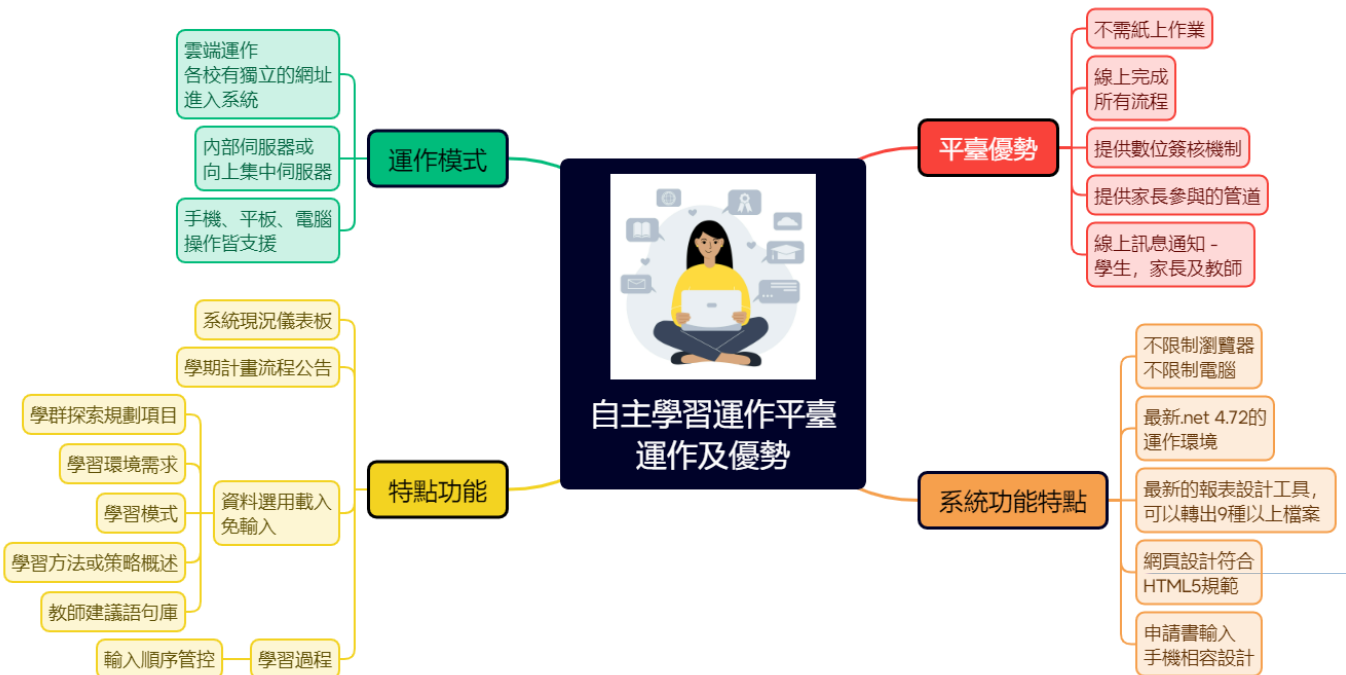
自主學習運作平臺
運作及優勢

運作模式

雲端運作
各校有獨立的網址
進入系統

內部伺服器或
向上集中伺服器

手機、平板、電腦
操作皆支援

特點功能

系統現況儀表板

學期計畫流程公告

資料選用載入
免輸入

學群探索規劃項目

學習環境需求

學習模式

學習方法或策略概述

教師建議語句庫

學習過程

輸入順序管控

平臺優勢

不需紙上作業

線上完成
所有流程

提供數位簽核機制

提供家長參與的管道

線上訊息通知 -
學生，家長及教師

系統功能特點

不限制瀏覽器
不限制電腦

最新.net 4.72的
運作環境

最新的報表設計工具，
可以轉出9種以上檔案

網頁設計符合
HTML5規範

申請書輸入
手機相容設計